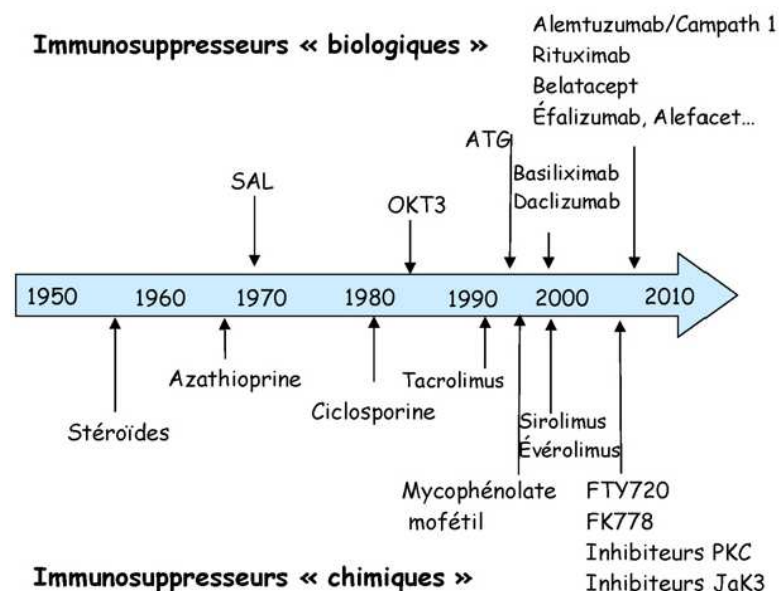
Immunosuppresseurs « biologiques »

Alemtuzumab/Campath 1
Rituximab
Belatacept
Éfalizumab, Alefacet...

ATG

Basiliximab
Daclizumab

SAL

OKT3

1950 1960 1970 1980 1990 2000 2010

Azathioprine

Tacrolimus

Stéroïdes

Ciclosporine

Sirolimus
Évérolimus

Mycophénolate mofétil

FTY720
FK778
Inhibiteurs PKC
Inhibiteurs JaK3

Immunosuppresseurs « chimiques »